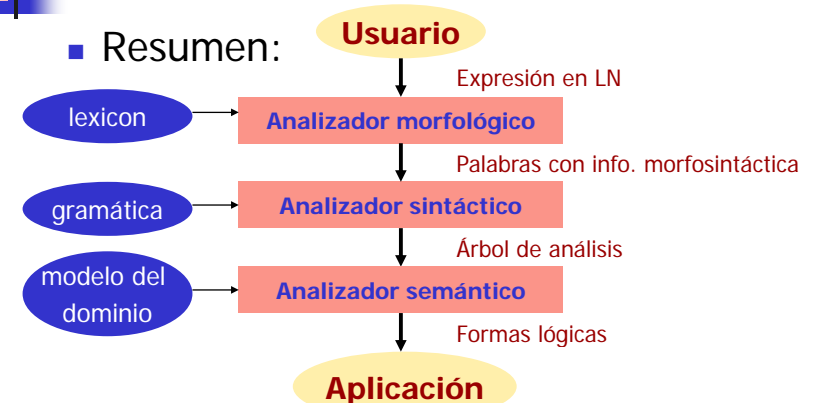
Resumen:

Usuario

Expresión en LN

lexicon

Analizador morfológico

Palabras con info. morfosintáctica

gramática

Analizador sintáctico

Árbol de análisis

modelo del dominio

Analizador semántico

Formas lógicas

Aplicación